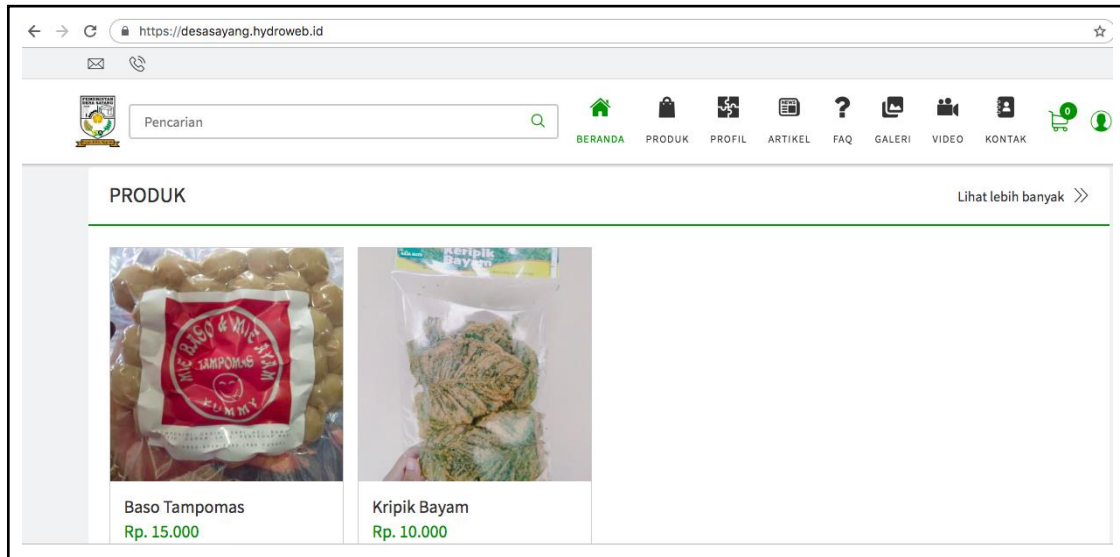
https://desasayang.hydroweb.id

Pencarian

BERANDA PRODUK PROFIL ARTIKEL FAQ GALERI VIDEO KONTAK

0

PRODUK

Lihat lebih banyak

MIE BASO & MIE AYAM
TAMPOMAS
YUMMY

Keripik Bayam

Baso Tampomas
Rp. 15.000

Kripik Bayam
Rp. 10.000